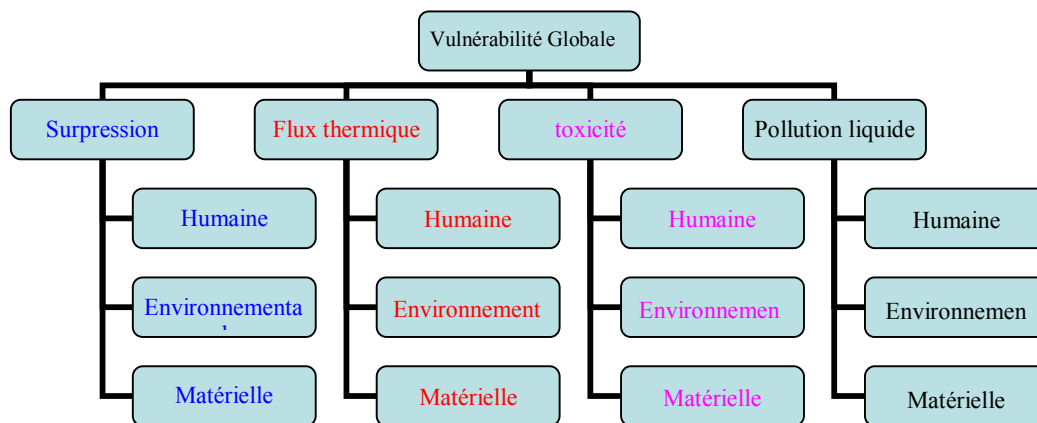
Vulnérabilité Globale

Surpression

Humaine

Environnementa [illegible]

Matérielle

Flux thermique

Humaine

Environnement

Matérielle

toxicité

Humaine

Environnemen

Matérielle

Pollution liquide

Humaine

Environnemen

Matérielle